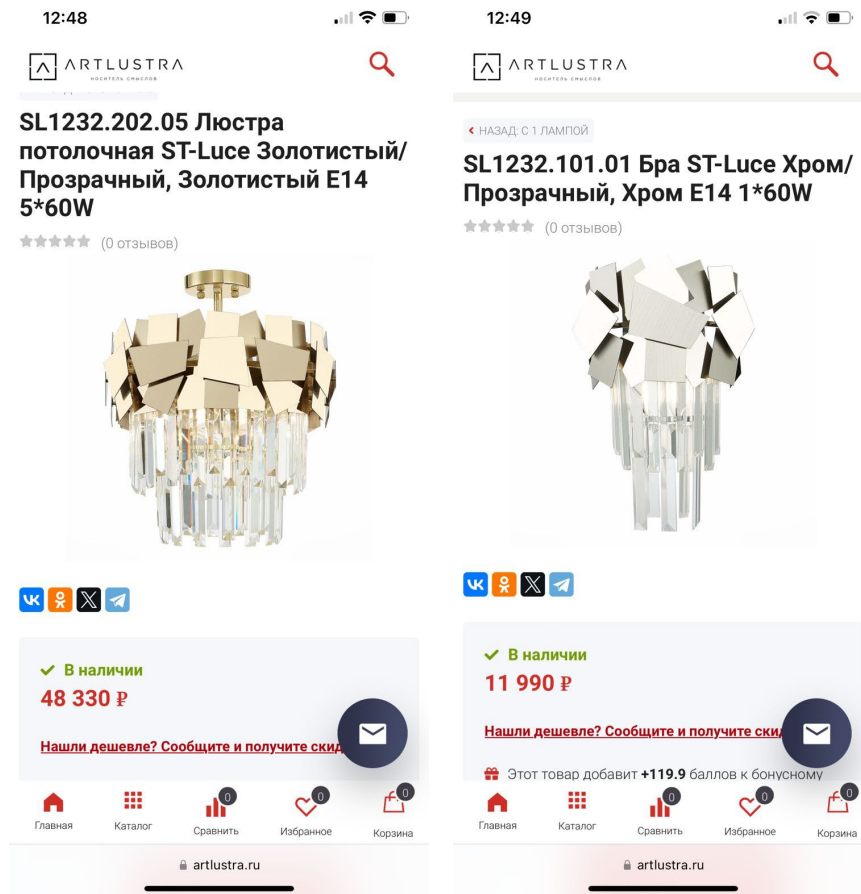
12:48

ARTLUSTRA
НОСИТЕЛЬ СМЫСЛОВ

SL1232.202.05 Люстра потолочная ST-Luce Золотистый/Прозрачный, Золотистый E14 5*60W

(0 отзывов)

В наличии
48 330 ₽

Нашли дешевле? Сообщите и получите скид

Главная
Каталог
0
Сравнить
0
Избранное
0
Корзина

artlustra.ru

12:49

ARTLUSTRA
НОСИТЕЛЬ СМЫСЛОВ

НАЗАД: С 1 ЛАМПОЙ

SL1232.101.01 Бра ST-Luce Хром/Прозрачный, Хром E14 1*60W

(0 отзывов)

В наличии
11 990 ₽

Нашли дешевле? Сообщите и получите скид

Этот товар добавит +119.9 баллов к бонусному

Главная
Каталог
0
Сравнить
0
Избранное
0
Корзина

artlustra.ru